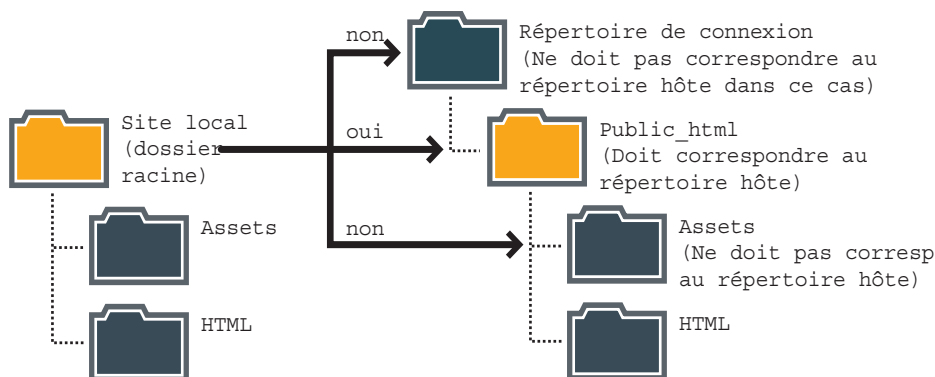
non

Répertoire de connexion (Ne doit pas correspondre au répertoire hôte dans ce cas)

Site local (dossier racine)

oui

Public_html (Doit correspondre au répertoire hôte)

Assets

non

Assets (Ne doit pas corresp au répertoire hôte)

HTML

HTML